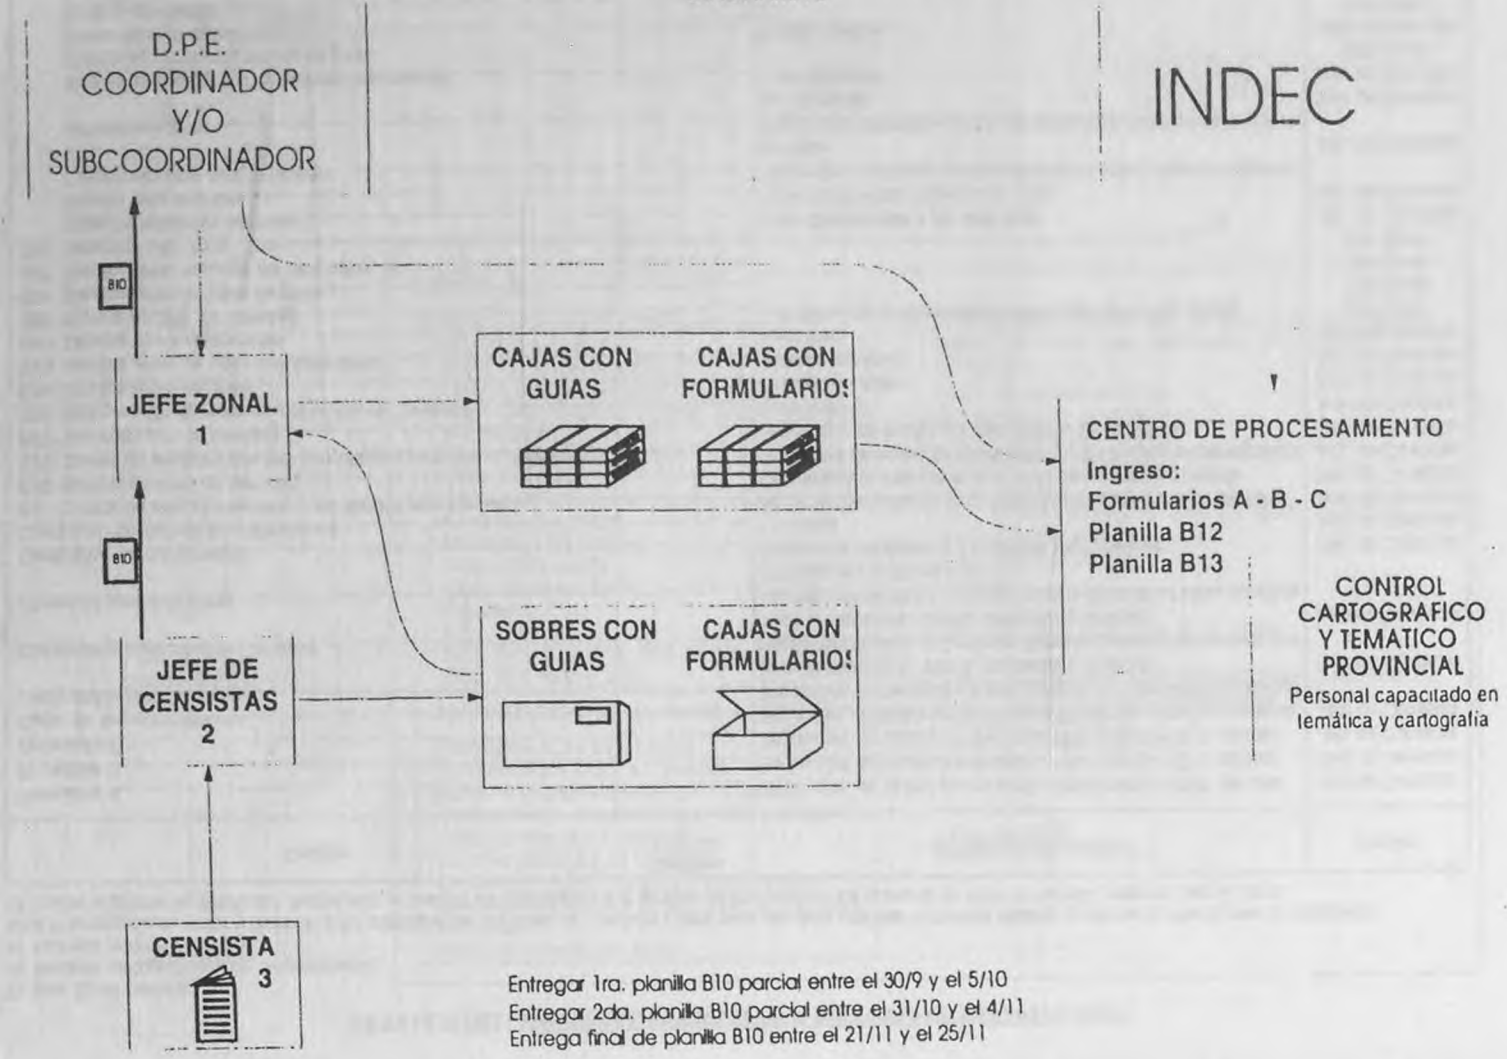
D.P.E.
COORDINADOR
Y/O
SUBCOORDINADOR

INDEC

B10

JEFE ZONAL
1

CAJAS CON
GUIAS

CAJAS CON
FORMULARIOS

CENTRO DE PROCESAMIENTO
Ingreso:
Formularios A - B - C
Planilla B12
Planilla B13

B10

JEFE DE
CENSISTAS
2

SOBRES CON
GUIAS

CAJAS CON
FORMULARIOS

CONTROL
CARTOGRAFICO
Y TEMATICO
PROVINCIAL
Personal capacitado en temática y cartografía

CENSISTA
3

Entregar 1ra. planilla B10 parcial entre el 30/9 y el 5/10
Entregar 2da. planilla B10 parcial entre el 31/10 y el 4/11
Entrega final de planilla B10 entre el 21/11 y el 25/11